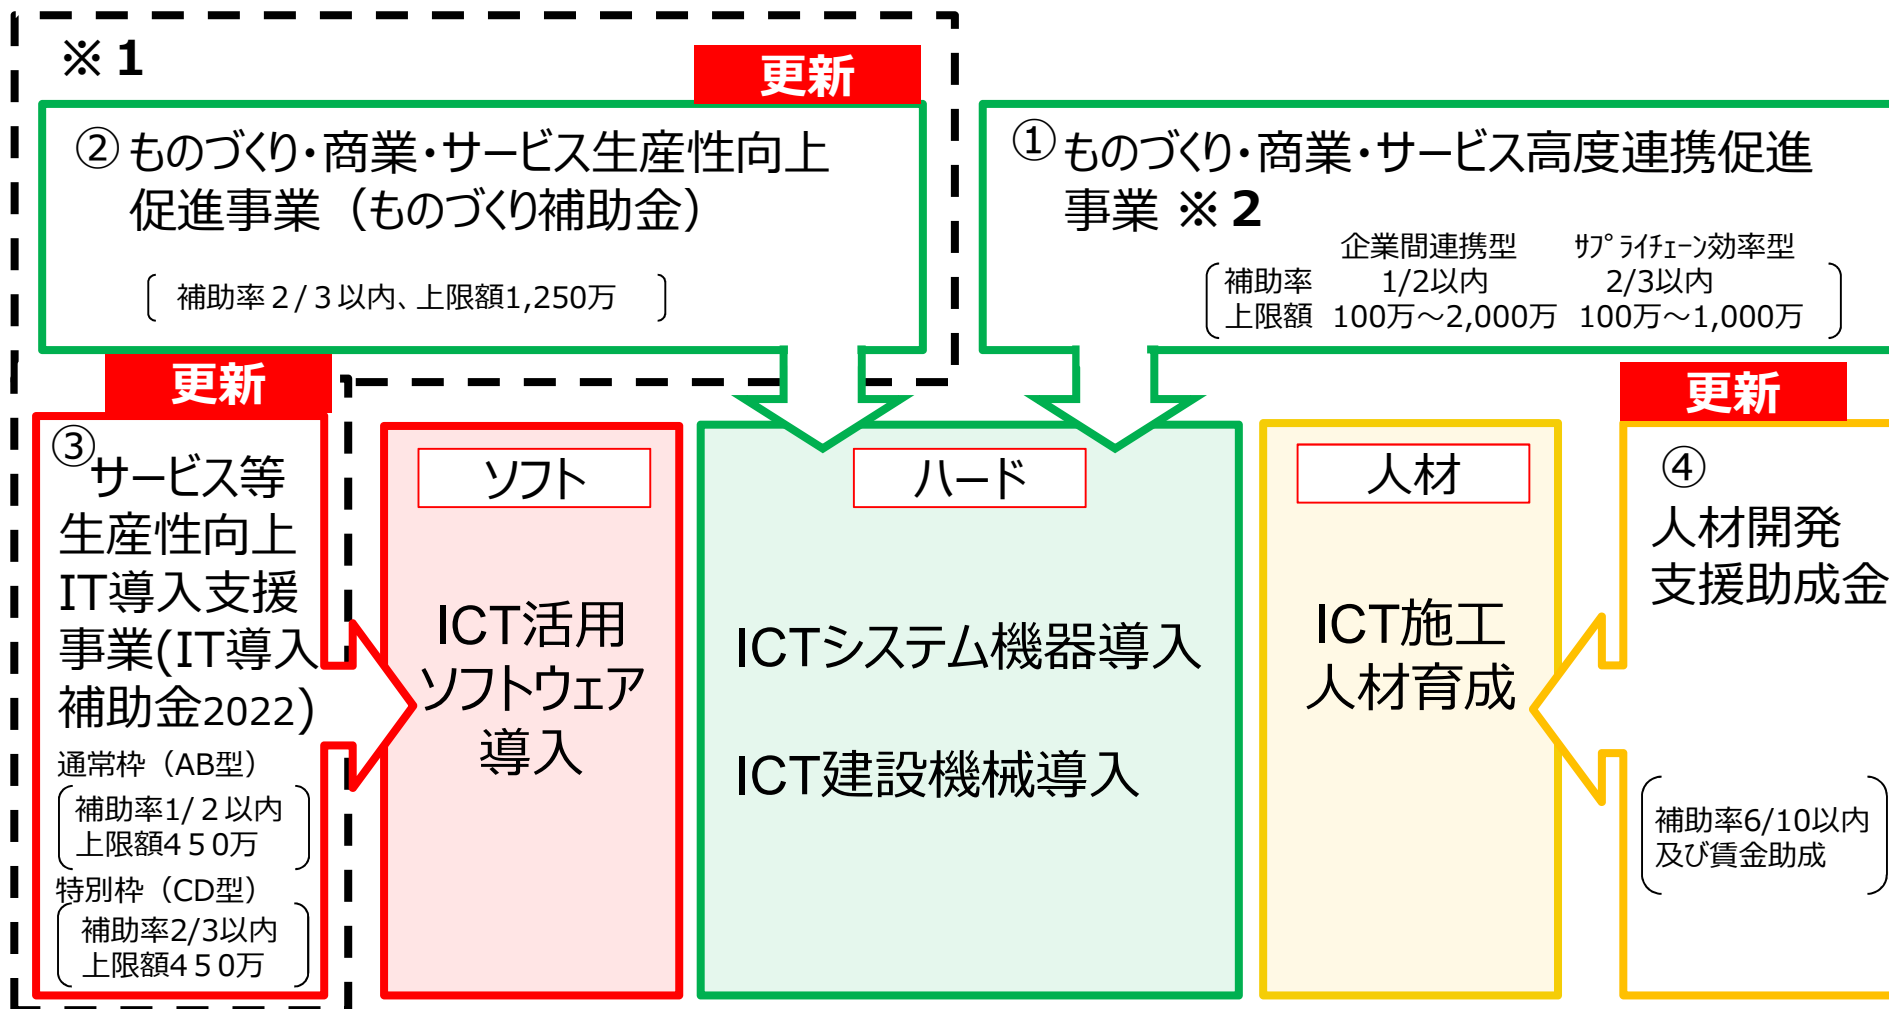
※１

更新

② ものづくり・商業・サービス生産性向上促進事業（ものづくり補助金）

補助率２/３以内、上限額1,250万

① ものづくり・商業・サービス高度連携促進事業 ※２

| | 企業間連携型 | ｻﾌﾟﾗｲﾁｪｰﾝ効率型 |
|---|---|---|
| 補助率 | 1/2以内 | 2/3以内 |
| 上限額 | 100万～2,000万 | 100万～1,000万 |

更新

③サービス等生産性向上IT導入支援事業(IT導入補助金2022)

通常枠（AB型）

補助率1/２以内
上限額４５0万

特別枠（CD型）

補助率2/3以内
上限額４５0万

ソフト

ICT活用ソフトウェア導入

ハード

ICTシステム機器導入

ICT建設機械導入

人材

ICT施工人材育成

更新

④
人材開発支援助成金

補助率6/10以内及び賃金助成